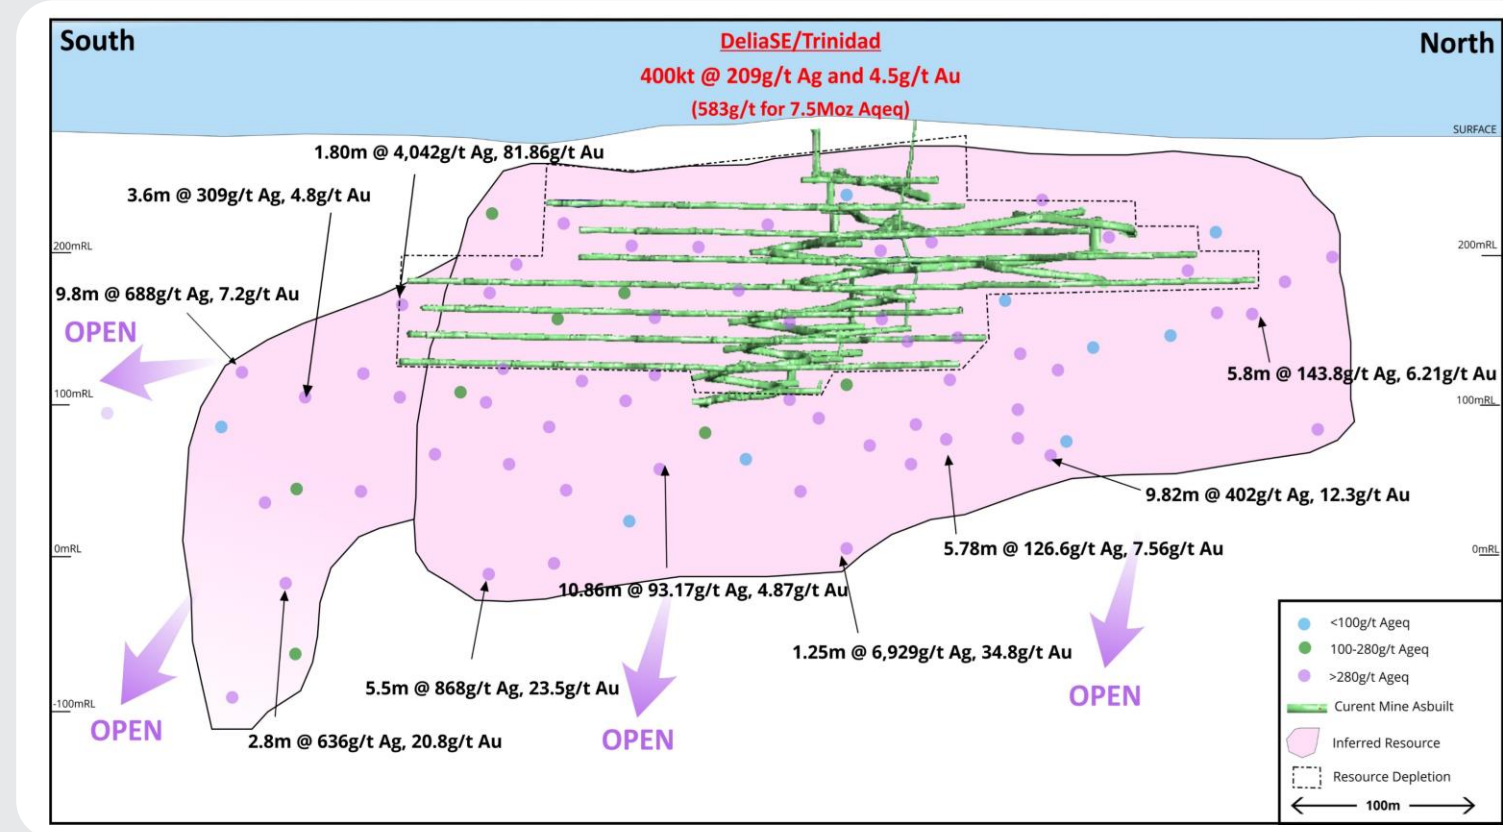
South

DeliaSE/Trinidad
400kt @ 209g/t Ag and 4.5g/t Au
(583g/t for 7.5Moz Aqeq)

North

SURFACE

1.80m @ 4,042g/t Ag, 81.86g/t Au

3.6m @ 309g/t Ag, 4.8g/t Au

200mRL

200mRL

9.8m @ 688g/t Ag, 7.2g/t Au

OPEN

100mRL

5.8m @ 143.8g/t Ag, 6.21g/t Au

100mRL

9.82m @ 402g/t Ag, 12.3g/t Au

0mRL

5.78m @ 126.6g/t Ag, 7.56g/t Au

0mRL

10.86m @ 93.17g/t Ag, 4.87g/t Au

1.25m @ 6,929g/t Ag, 34.8g/t Au

5.5m @ 868g/t Ag, 23.5g/t Au

-100mRL

OPEN

2.8m @ 636g/t Ag, 20.8g/t Au

OPEN

OPEN

<100g/t Ageq
100-280g/t Ageq
>280g/t Ageq
Curent Mine Asbuilt
Inferred Resource
Resource Depletion
100m